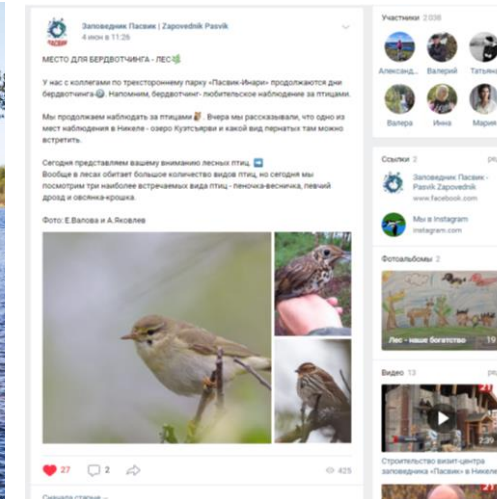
Заповедник Пасвик | Zapovednik Pasvik
4 июн в 11:26

МЕСТО ДЛЯ БЕРДВОТЧИНГА - ЛЕС

У нас с коллегами по трехсторонему парку «Пасвик-Инари» продолжаются дни бердвотчинга. Напомним, бердвотчинг- любительское наблюдение за птицами.

Мы продолжаем наблюдать за птицами. Вчера мы рассказывали, что одно из мест наблюдения в Никеле - озеро Куэтсъярви и какой вид пернатых там можно встретить.

Сегодня представляем вашему вниманию лесных птиц.
Вообще в лесах обитает большое количество видов птиц, но сегодня мы посмотрим три наиболее встречаемых вида птиц - пеночка-весничка, певчий дрозд и овсянка-крошка.

Фото: Е.Валова и А.Яковлев

27 2 425

Участники 2 038
Александ... Валерий Татьяна
Валера Инна Мария

Ссылки 2
Заповедник Пасвик - Pasvik Zapovednik
www.facebook.com
Мы в Instagram
instagram.com

Фотоальбомы 2
Лес - наше богатство 19

Видео 13
Строительство визит-центра заповедника «Пасвик» в Никеле